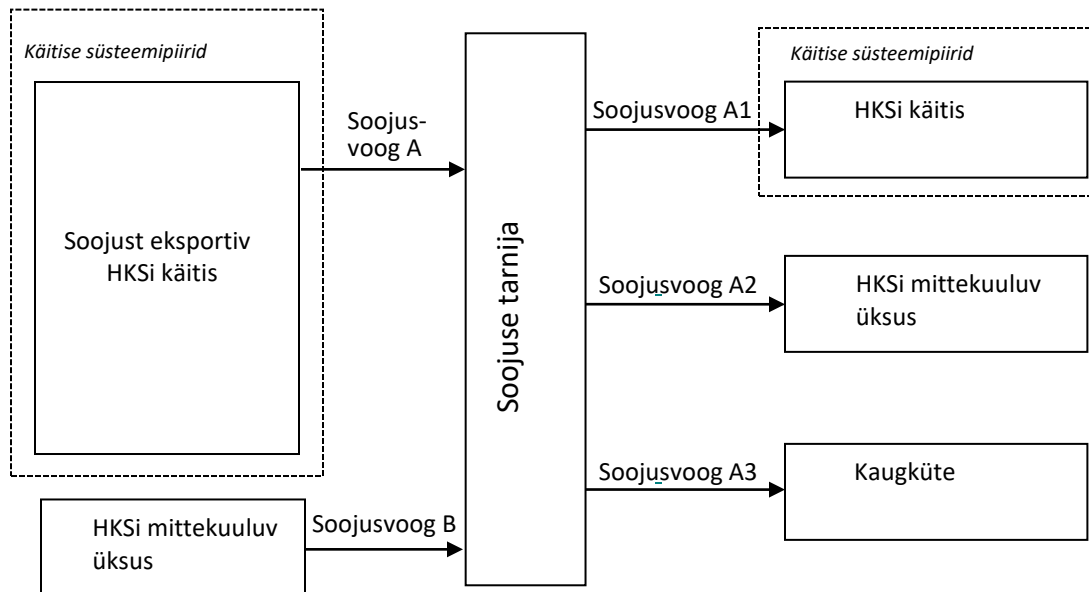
Käitise süsteemipiirid

Soojust eksportiv HKSi käitis

Soojus-voog A

HKSi mittekuuluv üksus

Soojusvoog B

Soojuse tarnija

Soojusvoog A1

Käitise süsteemipiirid

HKSi käitis

Soojusvoog A2

HKSi mittekuuluv üksus

Soojusvoog A3

Kaugküte